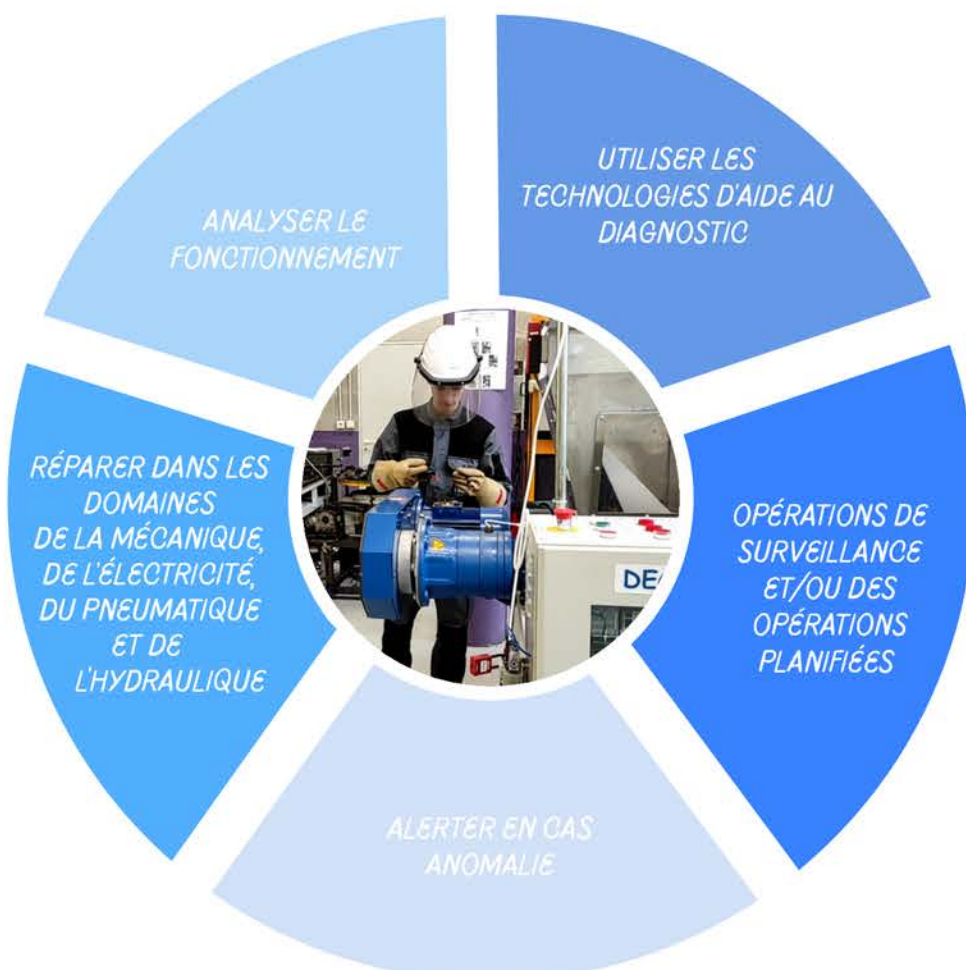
UTILISER LES TECHNOLOGIES D'AIDE AU DIAGNOSTIC

OPÉRATIONS DE SURVEILLANCE ET/OU DES OPÉRATIONS PLANIFIÉES

ALERTER EN CAS ANOMALIE

RÉPARER DANS LES DOMAINES DE LA MÉCANIQUE, DE L'ÉLECTRICITÉ, DU PNEUMATIQUE ET DE L'HYDRAULIQUE

ANALYSER LE FONCTIONNEMENT

DE